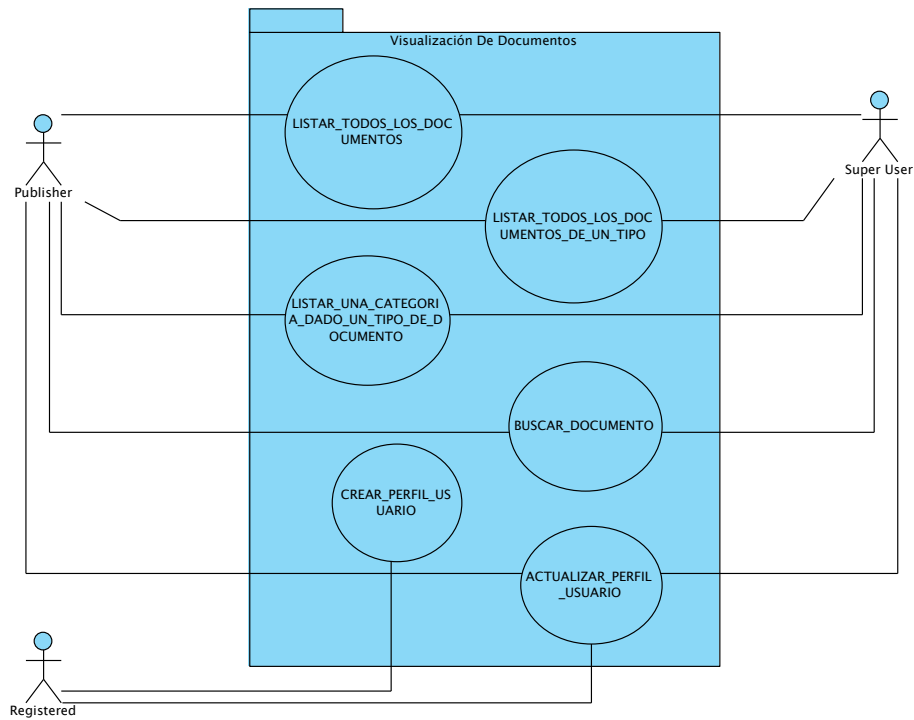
Visualización De Documentos

Publisher

Super User

LISTAR_TODOS_LOS_DOCUMENTOS

LISTAR_TODOS_LOS_DOCUMENTOS_DE_UN_TIPO

LISTAR_UNA_CATEGORIA_DADO_UN_TIPO_DE_DOCUMENTO

BUSCAR_DOCUMENTO

CREAR_PERFIL_USUARIO

ACTUALIZAR_PERFIL_USUARIO

Registered